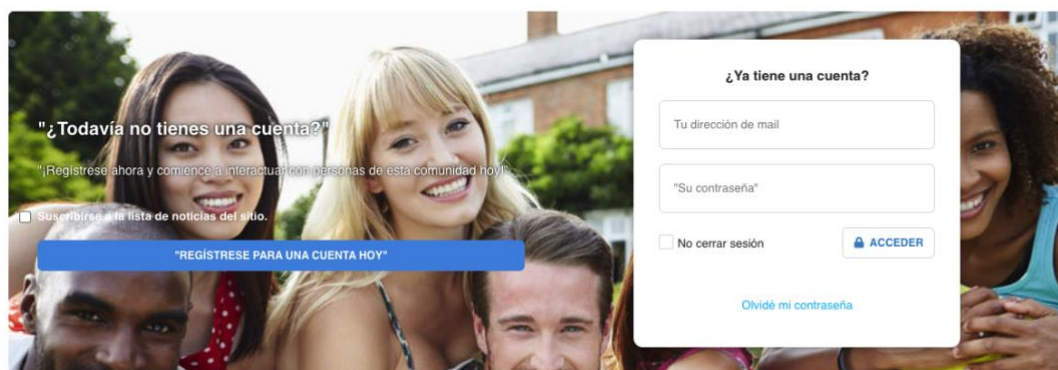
"¿Todavía no tienes una cuenta?"

"¡Regístrese ahora y comience a interactuar con personas de esta comunidad hoy!"

Suscribirse a la lista de noticias del sitio.

"REGÍSTRESE PARA UNA CUENTA HOY"

¿Ya tiene una cuenta?

Tu dirección de mail

"Su contraseña"

No cerrar sesión

ACCEDER

Olvidé mi contraseña